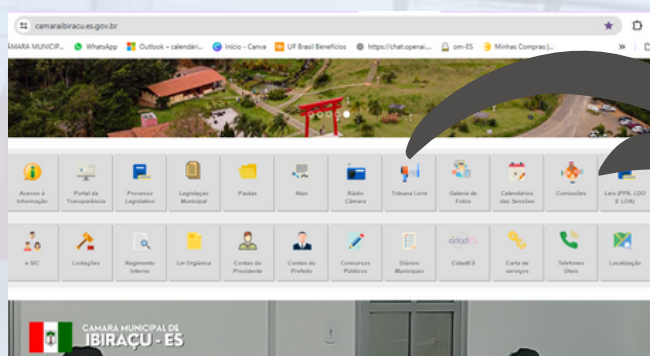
camaraibiracu.es.gov.br

ÂMARA MUNICIP... WhatsApp Outlook – calendári... Início - Canva UP Brasil Benefícios https://chat.openai... om-ES Minhas Compras |...

| Acesso à Informação | Portal da Transparência | Processo Legislativo | Legislação Municipal | Pautas | Atas | Rádio Câmara | Tribuna Livre | Galeria de Fotos | Calendários das Sessões | Comissões | Leis (PPA, LDO E LOA) |
|---|---|---|---|---|---|---|---|---|---|---|---|
| e-SIC | Licitações | Regimento Interno | Lei Orgânica | Contas do Presidente | Contas do Prefeito | Concursos Públicos | Diários Municipais | CidadES | Carta de serviços | Telefones Úteis | Localização |

CÂMARA MUNICIPAL DE
IBIRAÇU - ES